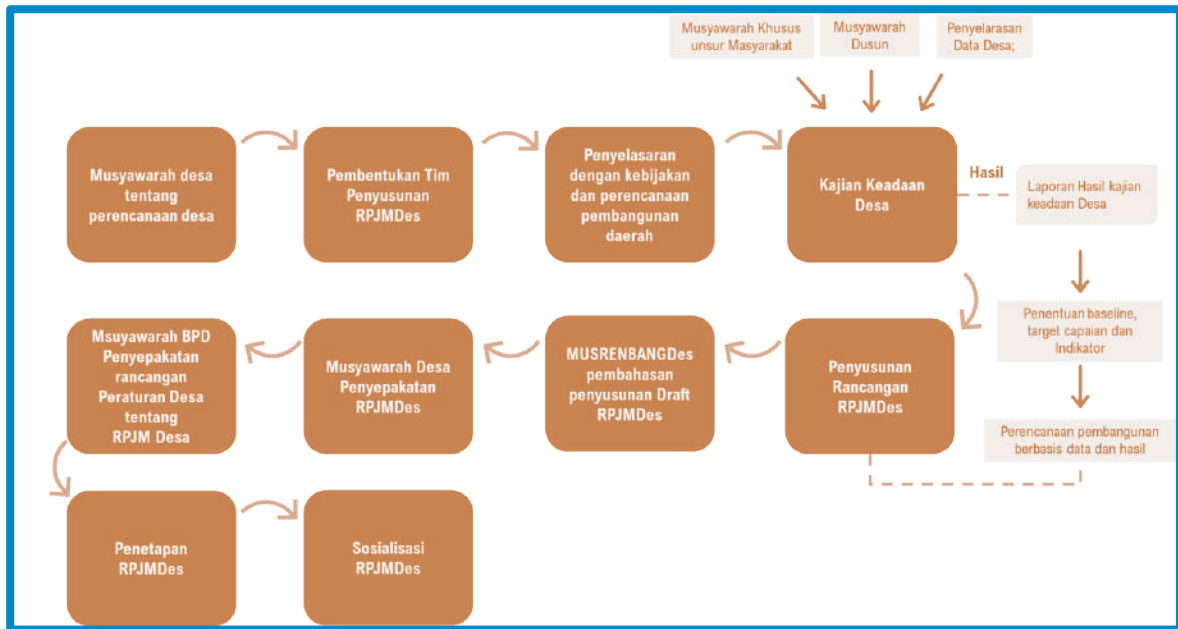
Musyawarah Khusus unsur Masyarakat

Musyawarah Dusun

Penyelarasan Data Desa;

Musyawarah desa tentang perencanaan desa

Pembentukan Tim Penyusunan RPJMDes

Penyelasaran dengan kebijakan dan perencanaan pembangunan daerah

Kajian Keadaan Desa

Hasil

Laporan Hasil kajian keadaan Desa

Penentuan baseline, target capaian dan Indikator

Perencanaan pembangunan berbasis data dan hasil

Penyusunan Rancangan RPJMDes

MUSRENBANGDes pembahasan penyusunan Draft RPJMDes

Musyawarah Desa Penyepakatan RPJMDes

Msuyawarah BPD Penyepakatan rancangan Peraturan Desa tentang RPJM Desa

Penetapan RPJMDes

Sosialisasi RPJMDes